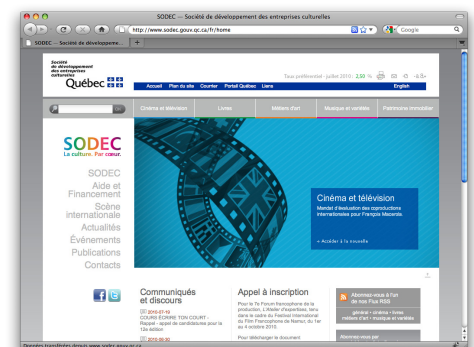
SODEC — Société de développement des entreprises culturelles

http://www.sodec.gouv.qc.ca/fr/home

Google

SODEC — Société de développeme...

Société de développement des entreprises culturelles

Québec

Accueil Plan du site Courrier Portail Québec Liens

Taux préférentiel : juillet 2010 : 2,50 %

English

Cinéma et télévision Livres Métiers d'art Musique et variétés Patrimoine immobilier

SODEC

La culture. Par coeur.

SODEC

Aide et Financement

Scène internationale

Actualités

Événements

Publications

Contacts

Cinéma et télévision

Mandat d'évaluation des coproductions internationales pour François Macerola

» Accéder à la nouvelle

Communiqués et discours

2010-07-19

COURS ÉCRIRE TON COURT - Rappel - appel de candidatures pour la 13e édition

2010-06-30

Appel à inscription

Pour le 7e Forum francophone de la production, L'Atelier d'expertises, tenu dans le cadre du Festival international du Film Francophone de Namur, du 1er au 4 octobre 2010.

Pour télécharger le document

Abonnez-vous à l'un de nos Flux RSS

général • cinéma • livres métiers d'art • musique et variétés

Abonnez-vous par

Données transférées depuis www.sodec.gouv.qc.ca